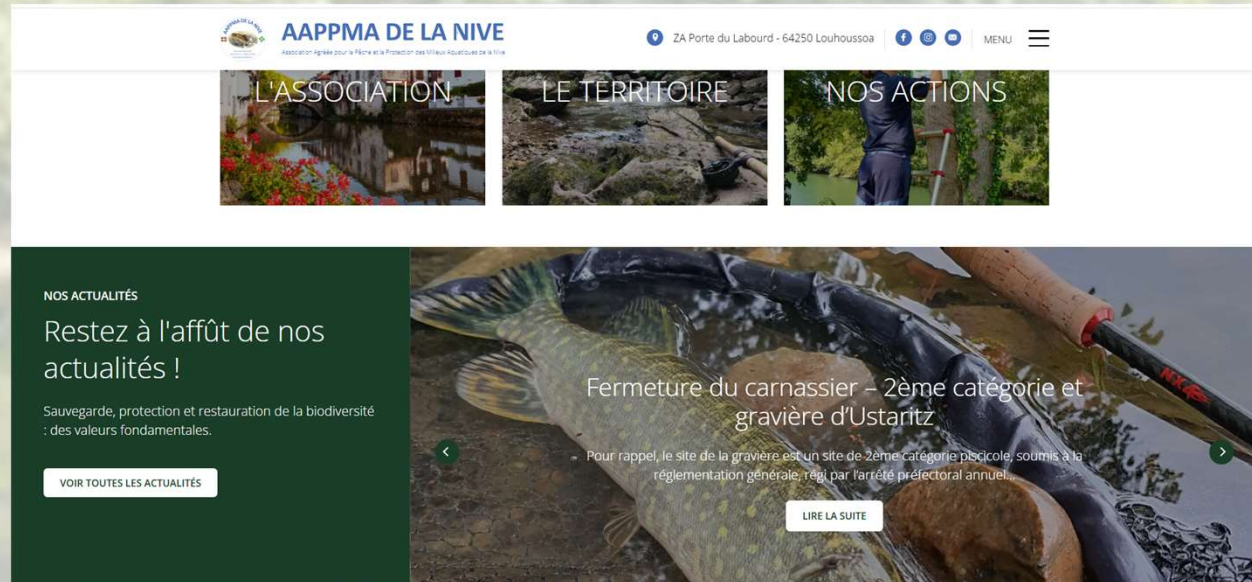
AAPPMA DE LA NIVE
Association Agréée pour la Pêche et la Protection des Milieux Aquatiques de la Nive

ZA Porte du Labourd - 64250 Louhoussoa

MENU

L'ASSOCIATION

LE TERRITOIRE

NOS ACTIONS

NOS ACTUALITÉS

Restez à l'affût de nos actualités !

Sauvegarde, protection et restauration de la biodiversité : des valeurs fondamentales.

VOIR TOUTES LES ACTUALITÉS

Fermeture du carnassier – 2ème catégorie et gravière d'Ustaritz

Pour rappel, le site de la gravière est un site de 2ème catégorie piscicole, soumis à la réglementation générale, régi par l'arrêté préfectoral annuel...

LIRE LA SUITE